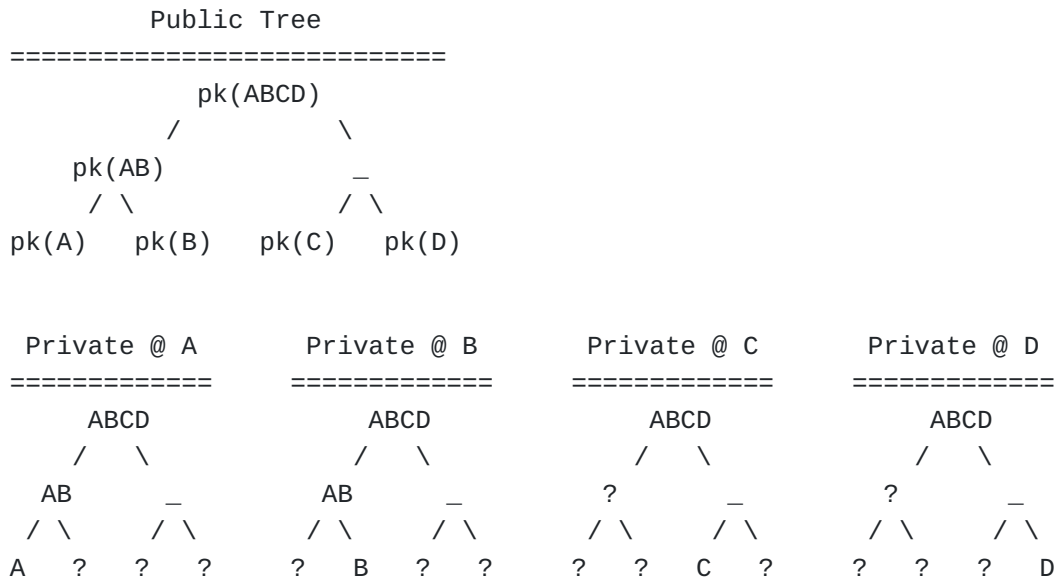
Public Tree
===========================
pk(ABCD)
/ \
pk(AB) _
/ \ / \
pk(A) pk(B) pk(C) pk(D)

| Private @ A | Private @ B | Private @ C | Private @ D |
|---|---|---|---|
| ============= | ============= | ============= | ============= |
| ABCD | ABCD | ABCD | ABCD |
| / \ | / \ | / \ | / \ |
| AB _ | AB _ | ? _ | ? _ |
| / \ / \ | / \ / \ | / \ / \ | / \ / \ |
| A ? ? ? | ? B ? ? | ? ? C ? | ? ? ? D |